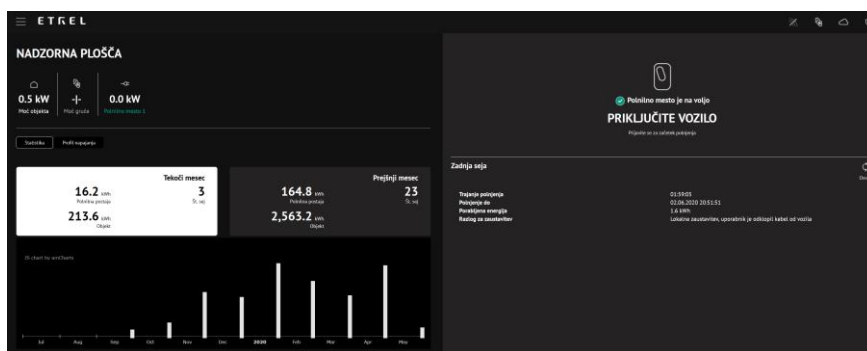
ETREL

NADZORNA PLOŠČA

0.5 kW
Moč objekta

Moč gruča

0.0 kW
Polnilno mesto 1

Statistika
Profil napajanja

Tekoči mesec

16.2 kWh
Polnilna postaja

3
Št. sej

213.6 kWh
Objekt

Prejšnji mesec

164.8 kWh
Polnilna postaja

23
Št. sej

2,563.2 kWh
Objekt

JS chart by amCharts

Jul Aug Sep Oct Nov Dec 2020 Feb Mar Apr May

Polnilno mesto je na voljo

PRIKLJUČITE VOZILO

Prijavite se za začetek polnjenja

Zadnja seja

Trajanje polnjenja 01:59:05
Polnjenje do 02.06.2020 20:51:51
Porabljena energija 1.6 kWh
Razlog za zaustavitev Lokalna zaustavitev, uporabnik je odklopil kabel od vozila